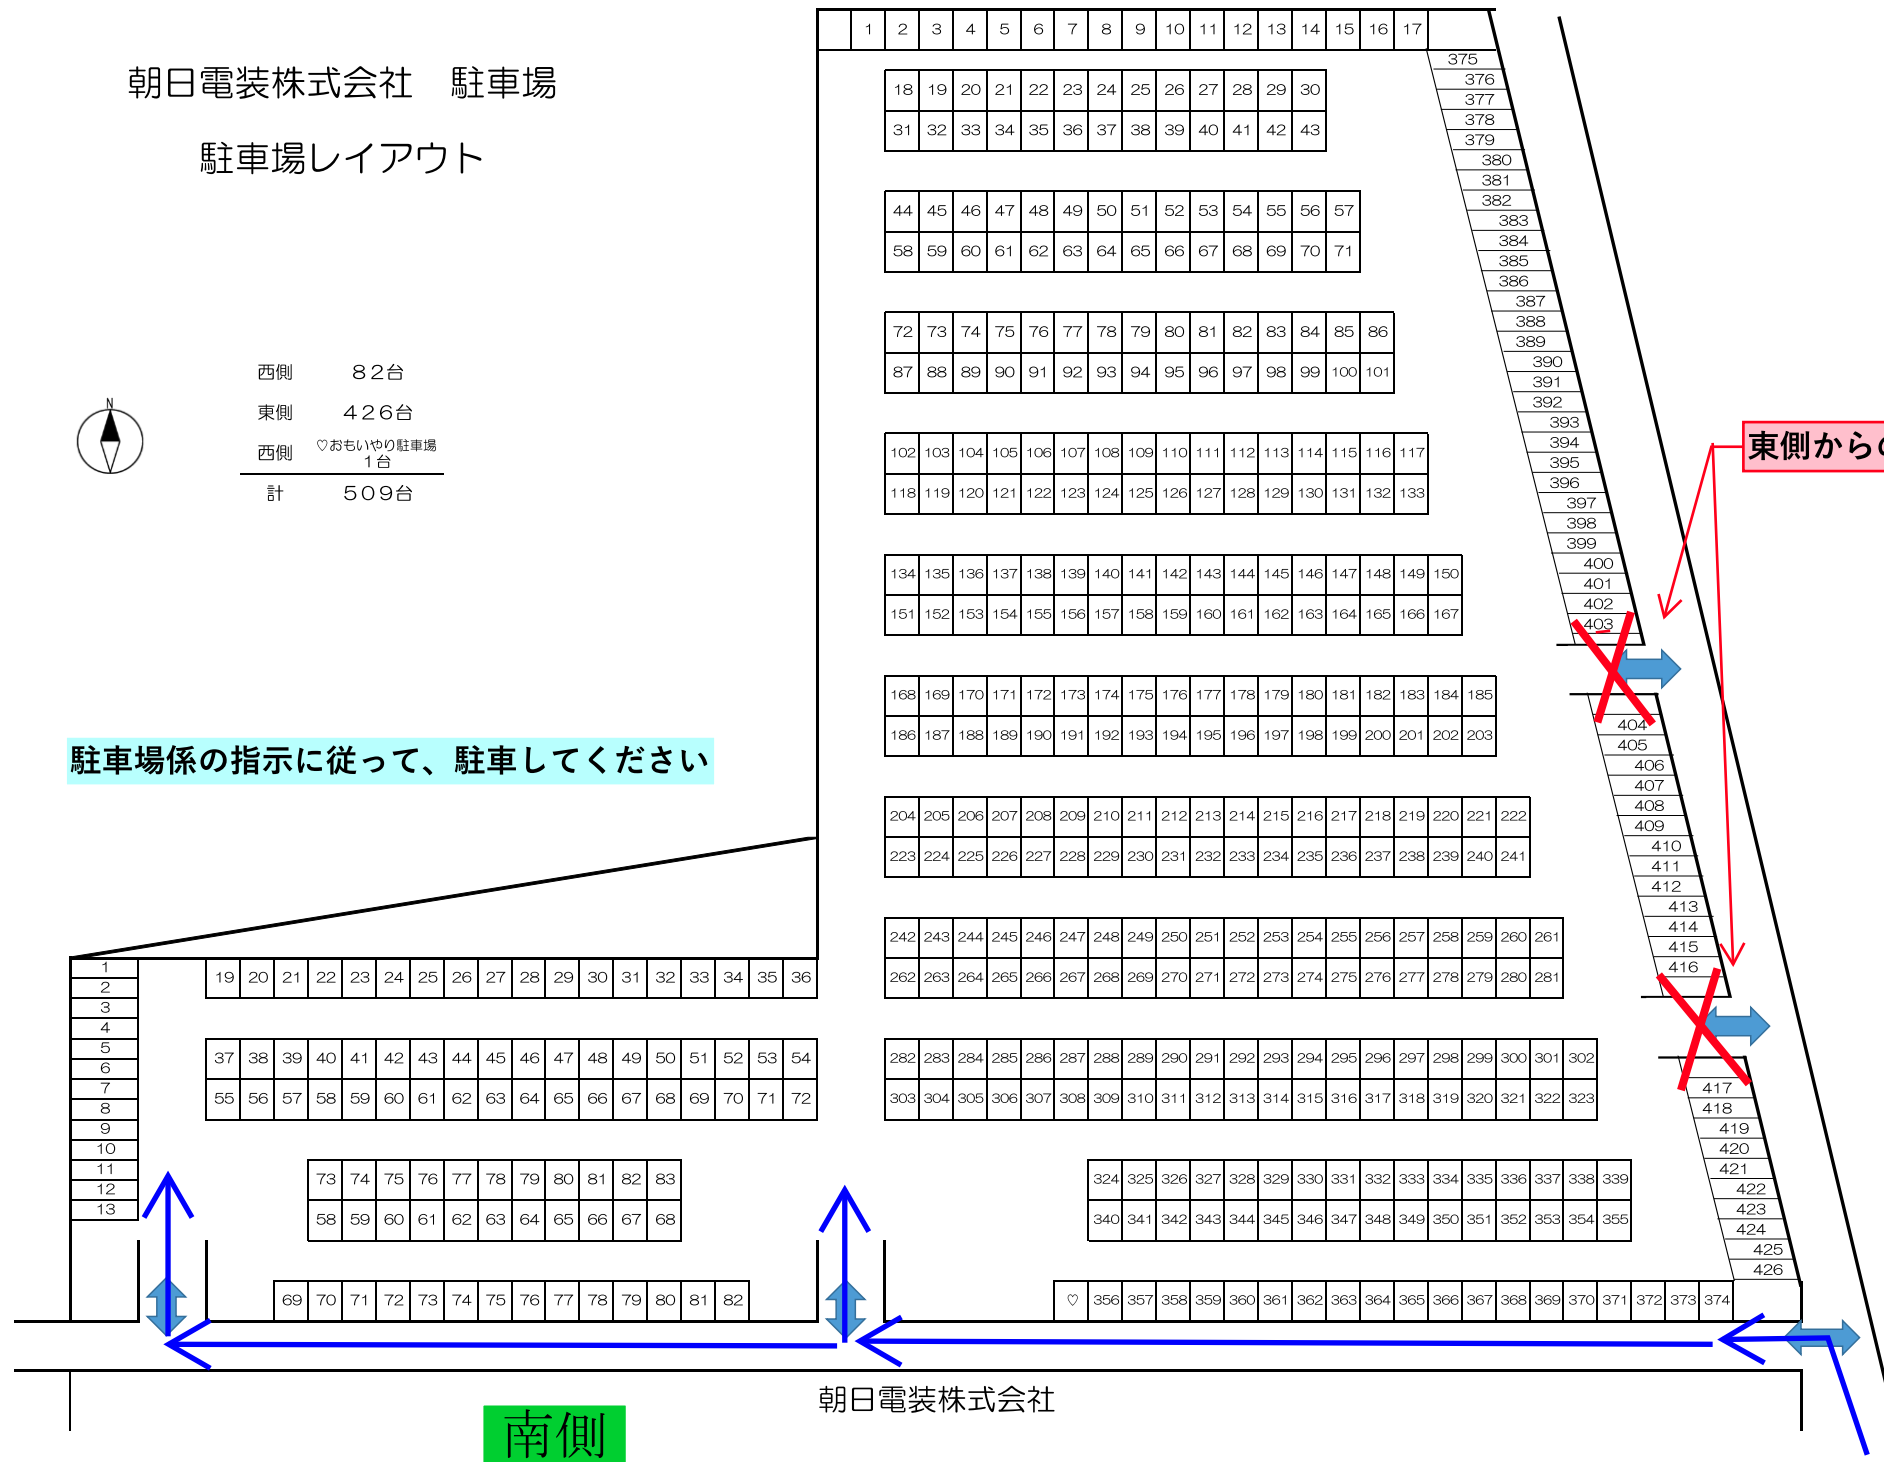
朝日電装株式会社　駐車場

駐車場レイアウト

N

| 西側 | ８２台 |
|---|---|
| 東側 | ４２６台 |
| 西側 | ♡おもいやり駐車場 １台 |
| 計 | ５０９台 |

駐車場係の指示に従って、駐車してください

東側からの

1 2 3 4 5 6 7 8 9 10 11 12 13 14 15 16 17

18 19 20 21 22 23 24 25 26 27 28 29 30
31 32 33 34 35 36 37 38 39 40 41 42 43

44 45 46 47 48 49 50 51 52 53 54 55 56 57
58 59 60 61 62 63 64 65 66 67 68 69 70 71

72 73 74 75 76 77 78 79 80 81 82 83 84 85 86
87 88 89 90 91 92 93 94 95 96 97 98 99 100 101

102 103 104 105 106 107 108 109 110 111 112 113 114 115 116 117
118 119 120 121 122 123 124 125 126 127 128 129 130 131 132 133

134 135 136 137 138 139 140 141 142 143 144 145 146 147 148 149 150
151 152 153 154 155 156 157 158 159 160 161 162 163 164 165 166 167

168 169 170 171 172 173 174 175 176 177 178 179 180 181 182 183 184 185
186 187 188 189 190 191 192 193 194 195 196 197 198 199 200 201 202 203

204 205 206 207 208 209 210 211 212 213 214 215 216 217 218 219 220 221 222
223 224 225 226 227 228 229 230 231 232 233 234 235 236 237 238 239 240 241

242 243 244 245 246 247 248 249 250 251 252 253 254 255 256 257 258 259 260 261
262 263 264 265 266 267 268 269 270 271 272 273 274 275 276 277 278 279 280 281

282 283 284 285 286 287 288 289 290 291 292 293 294 295 296 297 298 299 300 301 302
303 304 305 306 307 308 309 310 311 312 313 314 315 316 317 318 319 320 321 322 323

324 325 326 327 328 329 330 331 332 333 334 335 336 337 338 339
340 341 342 343 344 345 346 347 348 349 350 351 352 353 354 355

♡ 356 357 358 359 360 361 362 363 364 365 366 367 368 369 370 371 372 373 374

375 376 377 378 379 380 381 382 383 384 385 386 387 388 389 390 391 392 393 394 395 396 397 398 399 400 401 402 403

404 405 406 407 408 409 410 411 412 413 414 415 416

417 418 419 420 421 422 423 424 425 426

1 2 3 4 5 6 7 8 9 10 11 12 13

19 20 21 22 23 24 25 26 27 28 29 30 31 32 33 34 35 36

37 38 39 40 41 42 43 44 45 46 47 48 49 50 51 52 53 54
55 56 57 58 59 60 61 62 63 64 65 66 67 68 69 70 71 72

73 74 75 76 77 78 79 80 81 82 83
58 59 60 61 62 63 64 65 66 67 68

69 70 71 72 73 74 75 76 77 78 79 80 81 82

朝日電装株式会社

南側